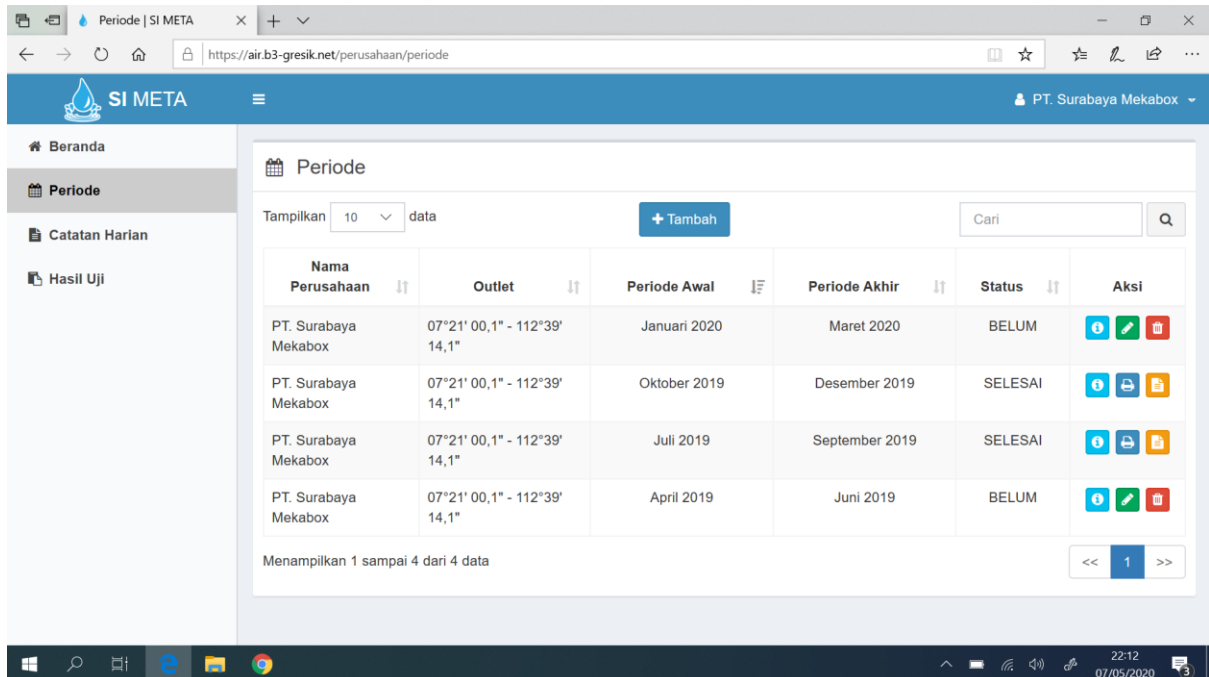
Periode | SI META

https://air.b3-gresik.net/perusahaan/periode

SI META

PT. Surabaya Mekabox

Beranda

Periode

Catatan Harian

Hasil Uji

Periode

Tampilkan 10 data

+ Tambah

Cari

| Nama Perusahaan | Outlet | Periode Awal | Periode Akhir | Status | Aksi |
|---|---|---|---|---|---|
| PT. Surabaya Mekabox | 07°21' 00,1" - 112°39' 14,1" | Januari 2020 | Maret 2020 | BELUM | |
| PT. Surabaya Mekabox | 07°21' 00,1" - 112°39' 14,1" | Oktober 2019 | Desember 2019 | SELESAI | |
| PT. Surabaya Mekabox | 07°21' 00,1" - 112°39' 14,1" | Juli 2019 | September 2019 | SELESAI | |
| PT. Surabaya Mekabox | 07°21' 00,1" - 112°39' 14,1" | April 2019 | Juni 2019 | BELUM | |

Menampilkan 1 sampai 4 dari 4 data

<< 1 >>

22:12
07/05/2020